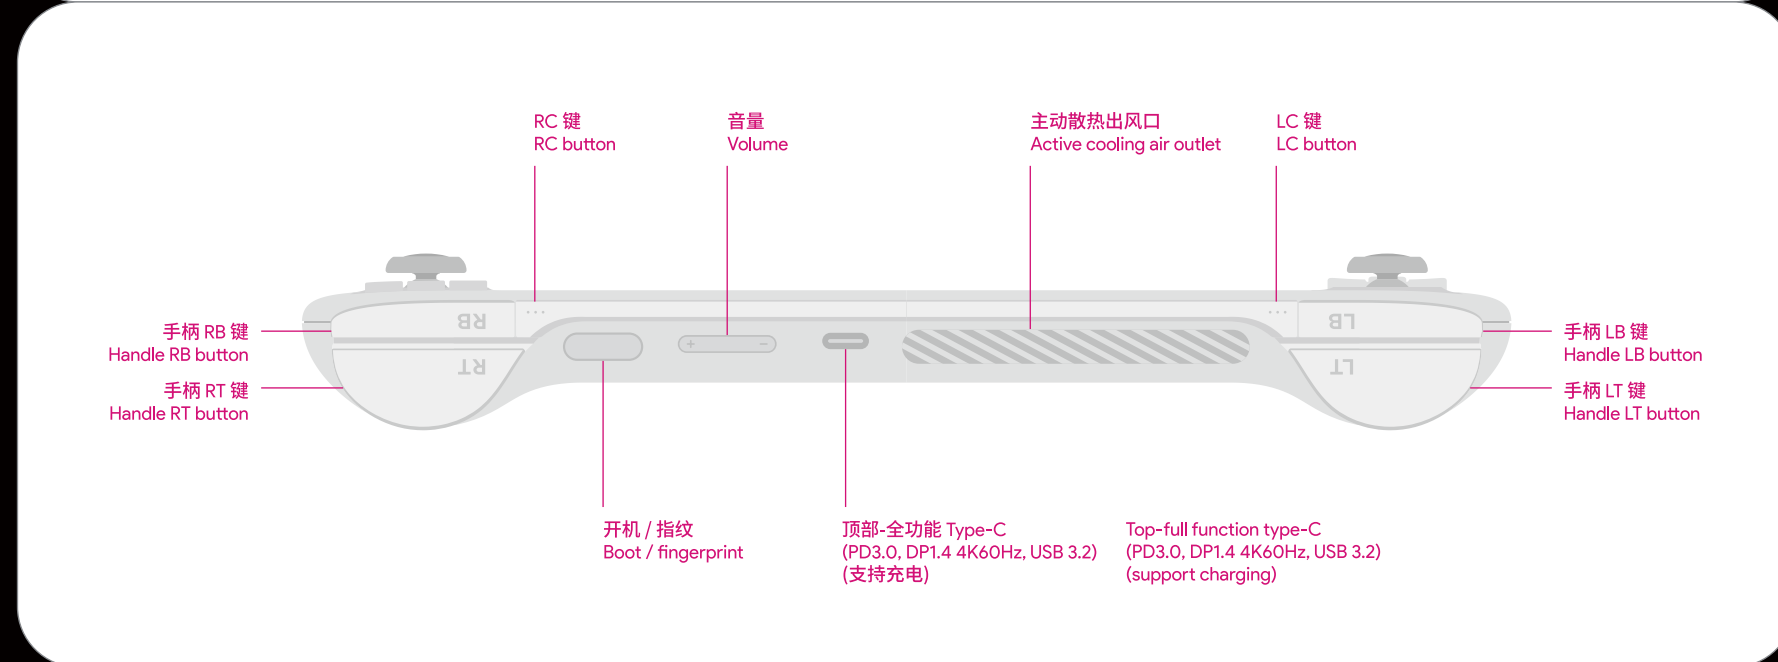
RC 键
RC button

音量
Volume

主动散热出风口
Active cooling air outlet

LC 键
LC button

手柄 RB 键
Handle RB button

手柄 RT 键
Handle RT button

RB

RT

+ −

LB

LT

手柄 LB 键
Handle LB button

手柄 LT 键
Handle LT button

开机 / 指纹
Boot / fingerprint

顶部-全功能 Type-C
(PD3.0, DP1.4 4K60Hz, USB 3.2)
(支持充电)

Top-full function type-C
(PD3.0, DP1.4 4K60Hz, USB 3.2)
(support charging)